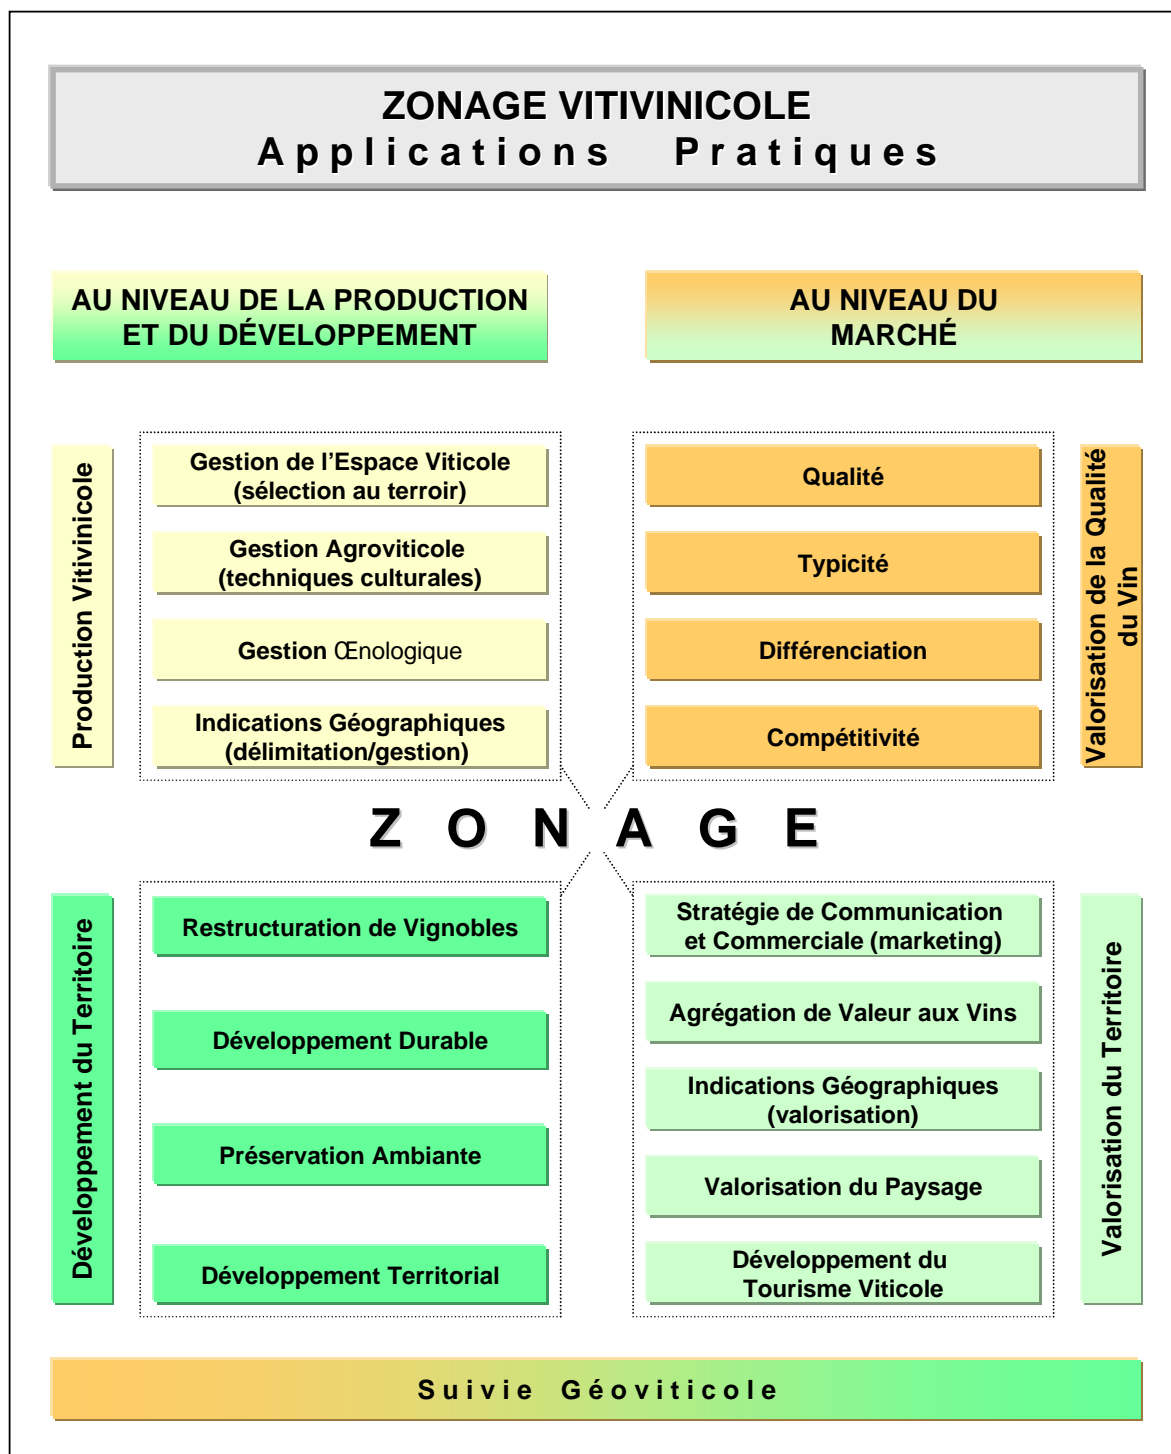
ZONAGE VITIVINICOLE
Applications Pratiques

AU NIVEAU DE LA PRODUCTION ET DU DÉVELOPPEMENT

AU NIVEAU DU MARCHÉ

Production Vitivinicole

Gestion de l'Espace Viticole (sélection au terroir)

Gestion Agroviticole (techniques culturales)

Gestion Œnologique

Indications Géographiques (délimitation/gestion)

Qualité

Typicité

Différenciation

Compétitivité

Valorisation de la Qualité du Vin

Z O N A G E

Développement du Territoire

Restructuration de Vignobles

Développement Durable

Préservation Ambiante

Développement Territorial

Stratégie de Communication et Commerciale (marketing)

Agrégation de Valeur aux Vins

Indications Géographiques (valorisation)

Valorisation du Paysage

Développement du Tourisme Viticole

Valorisation du Territoire

Suivie Géoviticole